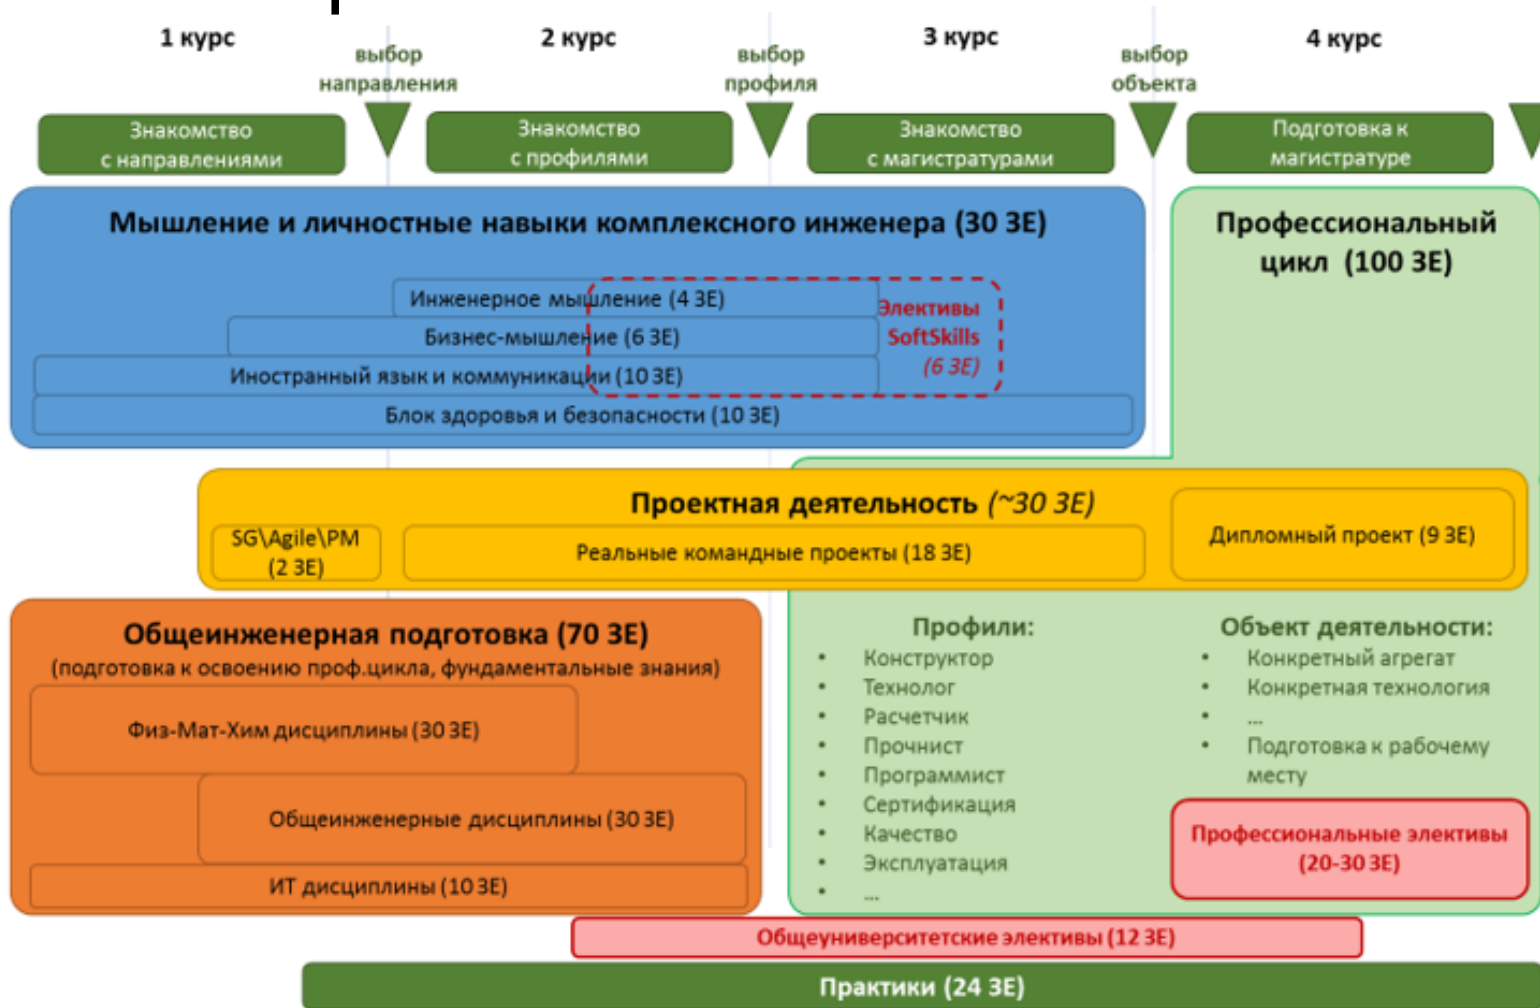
1 курс

выбор направления

2 курс

выбор профиля

3 курс

выбор объекта

4 курс

Знакомство с направлениями

Знакомство с профилями

Знакомство с магистратурами

Подготовка к магистратуре

Мышление и личностные навыки комплексного инженера (30 ЗЕ)

Инженерное мышление (4 ЗЕ)

Бизнес-мышление (6 ЗЕ)

Иностранный язык и коммуникации (10 ЗЕ)

Блок здоровья и безопасности (10 ЗЕ)

Элективы SoftSkills (6 ЗЕ)

Профессиональный цикл (100 ЗЕ)

Проектная деятельность (~30 ЗЕ)

SG\Agile\PM (2 ЗЕ)

Реальные командные проекты (18 ЗЕ)

Дипломный проект (9 ЗЕ)

Общеинженерная подготовка (70 ЗЕ)
(подготовка к освоению проф.цикла, фундаментальные знания)

Физ-Мат-Хим дисциплины (30 ЗЕ)

Общеинженерные дисциплины (30 ЗЕ)

ИТ дисциплины (10 ЗЕ)

Профили:
• Конструктор
• Технолог
• Расчетчик
• Прочнист
• Программист
• Сертификация
• Качество
• Эксплуатация
• ...

Объект деятельности:
• Конкретный агрегат
• Конкретная технология
• ...
• Подготовка к рабочему месту

Профессиональные элективы (20-30 ЗЕ)

Общеуниверситетские элективы (12 ЗЕ)

Практики (24 ЗЕ)